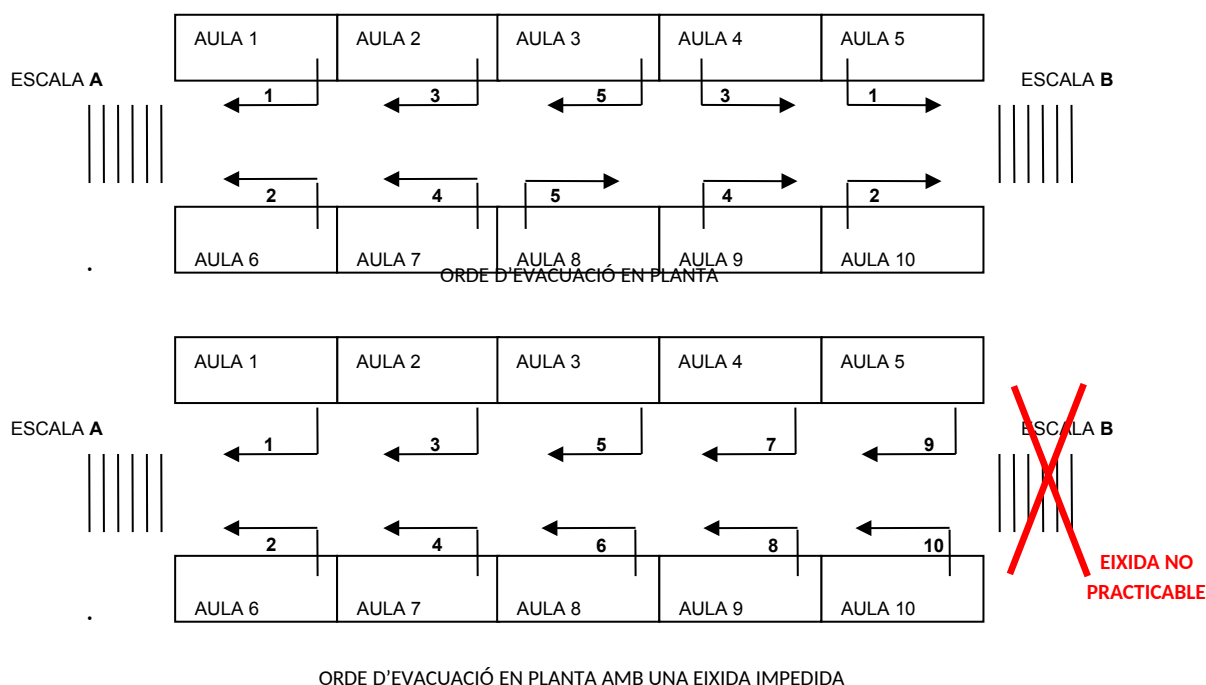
AULA 1 AULA 2 AULA 3 AULA 4 AULA 5

ESCALA **A**

ESCALA **B**

1 3 5 3 1

2 4 5 4 2

AULA 6 AULA 7 AULA 8 AULA 9 AULA 10

.

ORDE D'EVACUACIÓ EN PLANTA

AULA 1 AULA 2 AULA 3 AULA 4 AULA 5

ESCALA **A**

ESCALA **B**

1 3 5 7 9

2 4 6 8 10

EIXIDA NO PRACTICABLE

.

AULA 6 AULA 7 AULA 8 AULA 9 AULA 10

ORDE D'EVACUACIÓ EN PLANTA AMB UNA EIXIDA IMPEDIDA